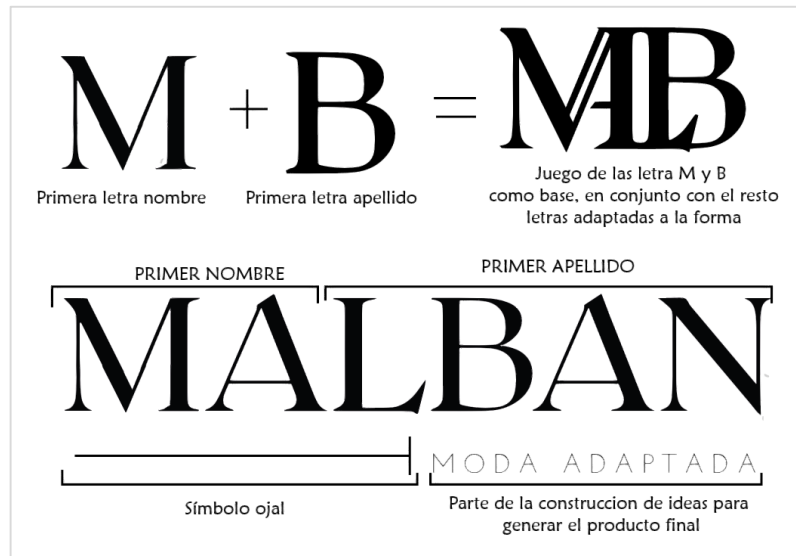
M + B = MALB

Primera letra nombre

Primera letra apellido

Juego de las letra M y B como base, en conjunto con el resto letras adaptadas a la forma

PRIMER NOMBRE

PRIMER APELLIDO

MALBAN

MODA ADAPTADA

Símbolo ojal

Parte de la construccion de ideas para generar el producto final